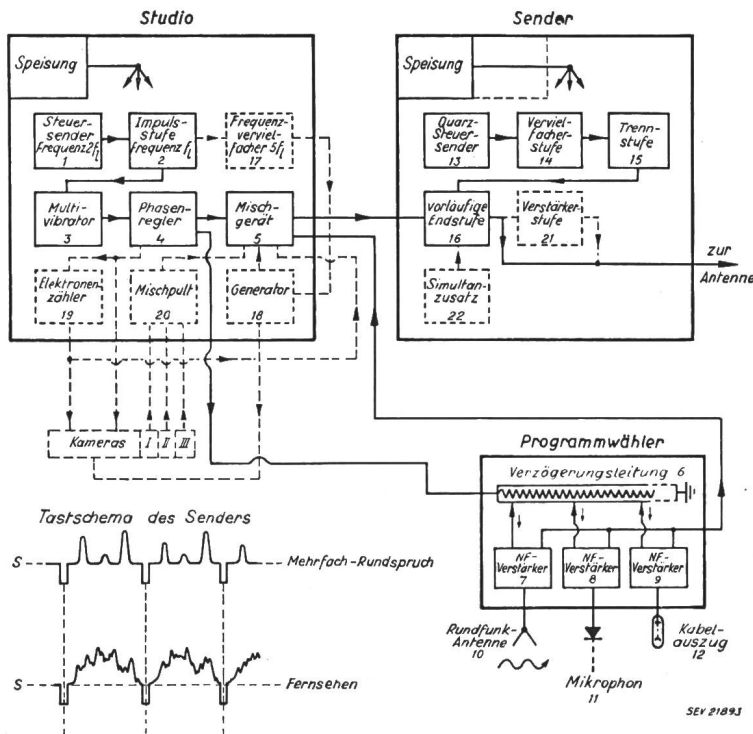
Studio

Speisung

Steuersender Frequenz $2f_l$ 1

Impulsstufe frequenz $f_l$ 2

Frequenzvervielfacher $5f_l$ 17

Multivibrator 3

Phasenregler 4

Mischgerät 5

Elektronenzähler 19

Mischpult 20

Generator 18

Kameras

I II III

Sender

Speisung

Quarz-Steuer-Sender 13

Vervielfacherstufe 14

Trennstufe 15

Vorläufige Endstufe 16

Verstärkerstufe 21

zur Antenne

Simultanzusatz 22

Programmwähler

Verzögerungsleitung 6

NF-Verstärker 7

NF-Verstärker 8

NF-Verstärker 9

Rundfunk-Antenne 10

Mikrophon 11

Kabelauszug 12

Tastschema des Senders

S

Mehrfach-Rundspruch

S

Fernsehen

SEV 21893